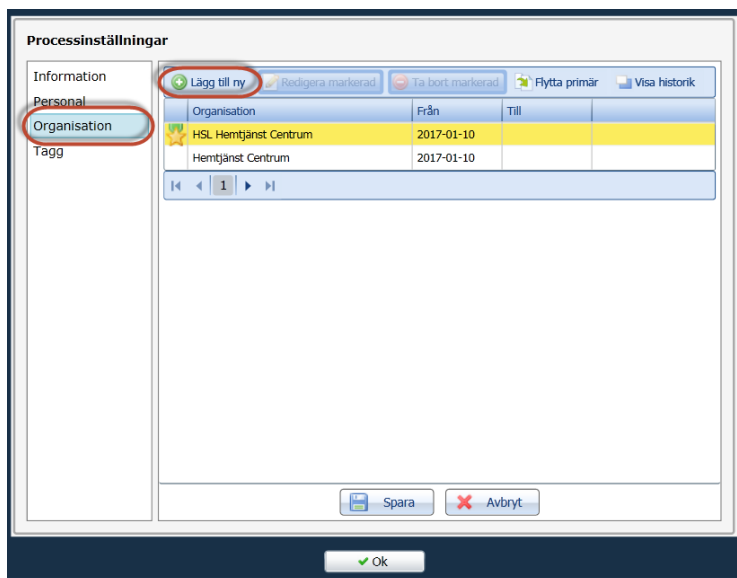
Processinställningar

Information
Personal
Organisation
Tagg

Lägg till ny | Redigera markerad | Ta bort markerad | Flytta primär | Visa historik

| | Organisation | Från | Till |
|---|---|---|---|
| | HSL Hemtjänst Centrum | 2017-01-10 | |
| | Hemtjänst Centrum | 2017-01-10 | |

1

Spara | Avbryt

Ok